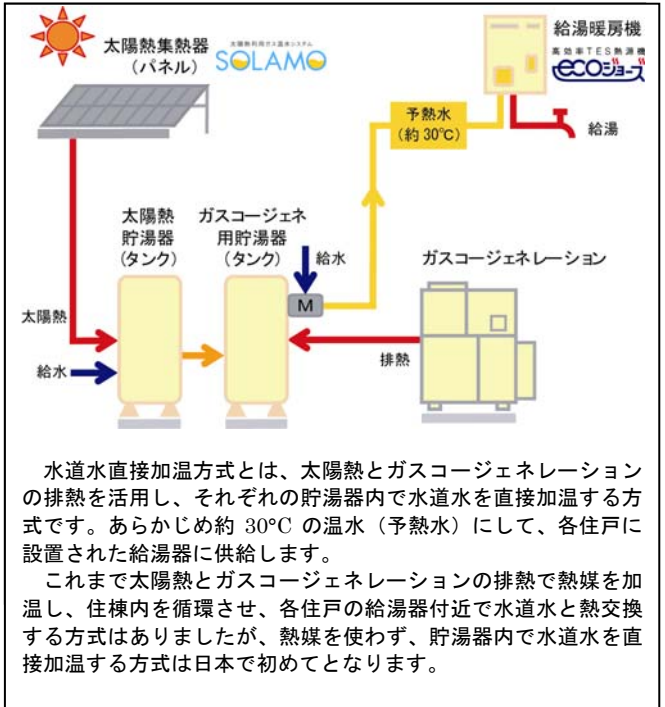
太陽熱集熱器
(パネル)

太陽熱利用ガス温水システム
SOLAMO

給湯暖房機
高効率TES熱源機
ecoジョーズ

予熱水
(約 30°C)

給湯

太陽熱
貯湯器
(タンク)

ガスコージェネ
用貯湯器
(タンク)

給水

M

ガスコージェネレーション

太陽熱

給水

排熱

水道水直接加温方式とは、太陽熱とガスコージェネレーションの排熱を活用し、それぞれの貯湯器内で水道水を直接加温する方式です。あらかじめ約 30°C の温水(予熱水)にして、各住戸に設置された給湯器に供給します。

これまで太陽熱とガスコージェネレーションの排熱で熱媒を加温し、住棟内を循環させ、各住戸の給湯器付近で水道水と熱交換する方式はありましたが、熱媒を使わず、貯湯器内で水道水を直接加温する方式は日本で初めてとなります。